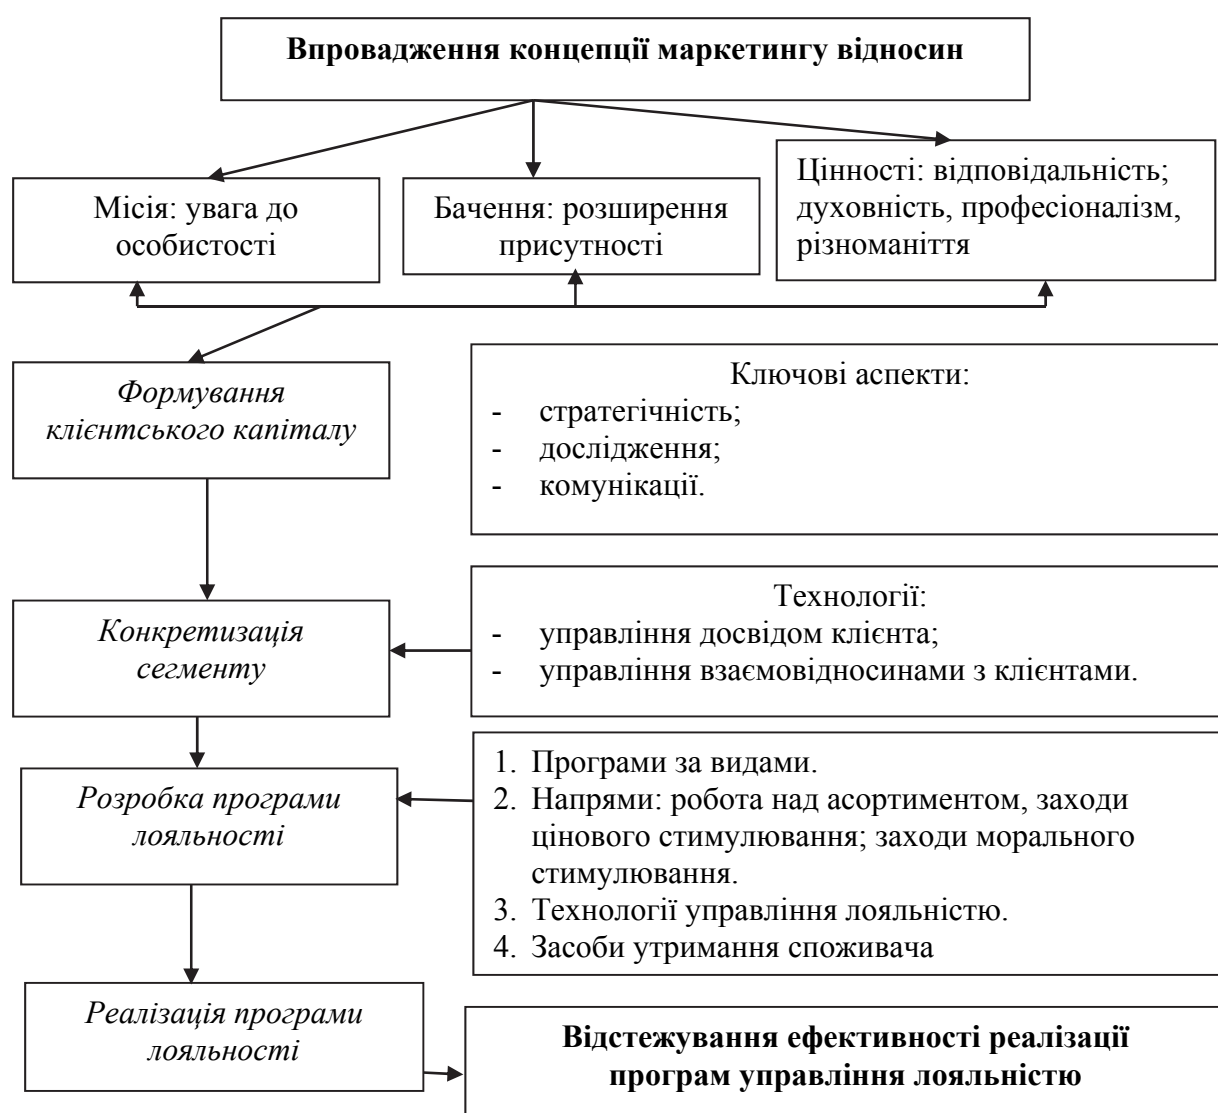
**Впровадження концепції маркетингу відносин**

Місія: увага до особистості

Бачення: розширення присутності

Цінності: відповідальність; духовність, професіоналізм, різноманіття

*Формування клієнтського капіталу*

Ключові аспекти:
- стратегічність;
- дослідження;
- комунікації.

*Конкретизація сегменту*

Технології:
- управління досвідом клієнта;
- управління взаємовідносинами з клієнтами.

*Розробка програми лояльності*

1. Програми за видами.
2. Напрями: робота над асортиментом, заходи цінового стимулювання; заходи морального стимулювання.
3. Технології управління лояльністю.
4. Засоби утримання споживача

*Реалізація програми лояльності*

**Відстежування ефективності реалізації програм управління лояльністю**